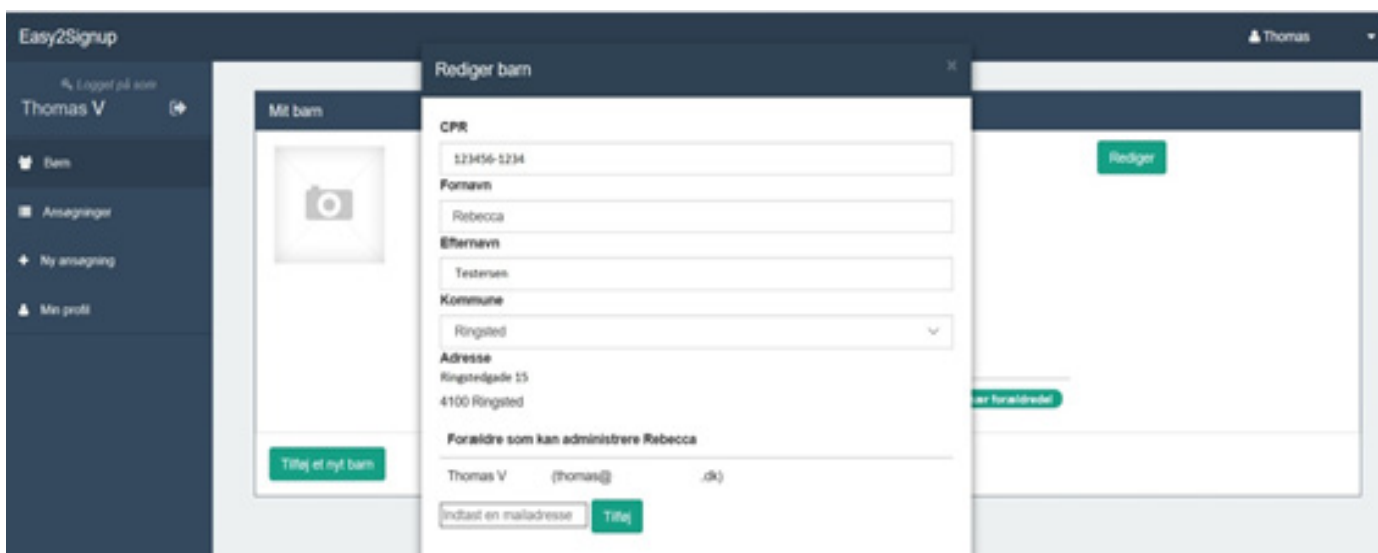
Easy2Signup

Thomas

Logget på som
Thomas V

Børn

Ansøgninger

Ny ansøgning

Min profil

Mit barn

Tilføj et nyt barn

Rediger

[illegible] forældredel

Rediger barn

×

CPR

123456-1234

Fornavn

Rebecca

Efternavn

Testersen

Kommune

Ringsted

Adresse

Ringstedgade 15

4100 Ringsted

Forældre som kan administrere Rebecca

Thomas V (thomas@ .dk)

Indtast en mailadresse

Tilføj